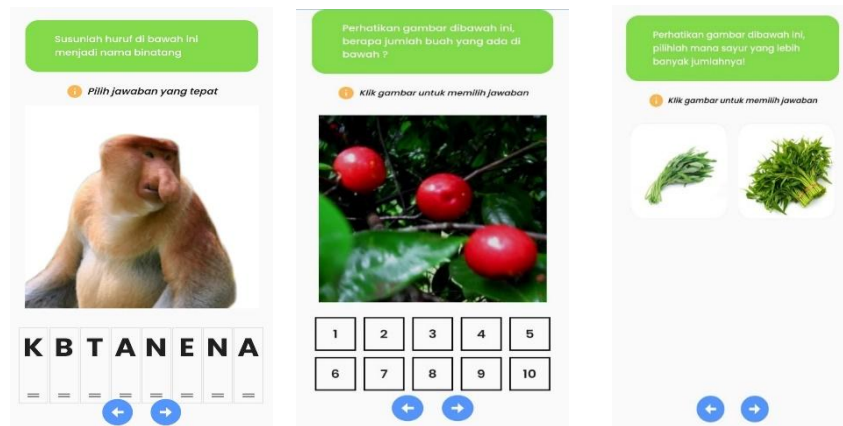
Susunlah huruf di bawah ini menjadi nama binatang

i Pilih jawaban yang tepat

K B T A N E N A

Perhatikan gambar dibawah ini, berapa jumlah buah yang ada di bawah ?

i Klik gambar untuk memilih jawaban

| 1 | 2 | 3 | 4 | 5 |
|---|---|---|---|---|
| 6 | 7 | 8 | 9 | 10 |

Perhatikan gambar dibawah ini, pilihlah mana sayur yang lebih banyak jumlahnya!

i Klik gambar untuk memilih jawaban